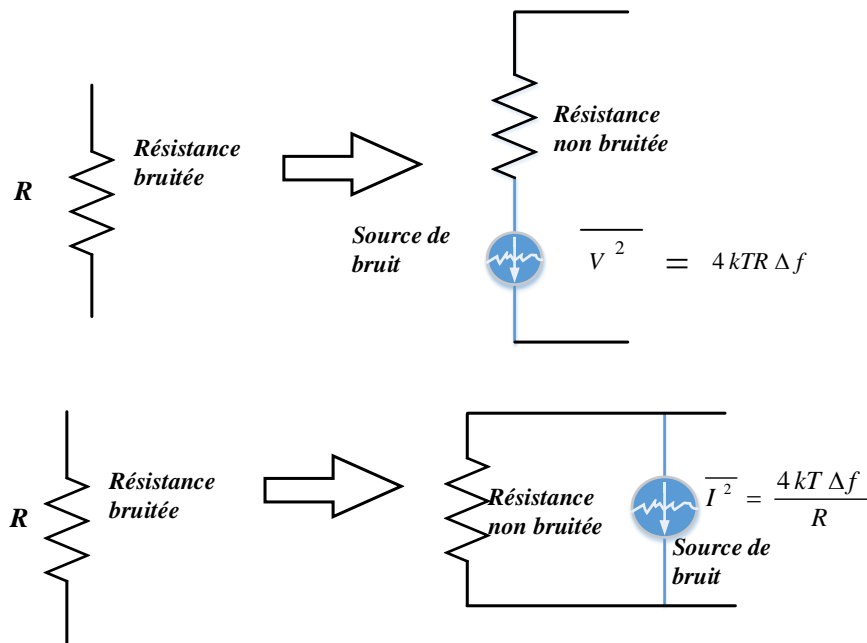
R

Résistance bruitée

Résistance non bruitée

Source de bruit

$\overline{V^2} = 4kTR\Delta f$

R

Résistance bruitée

Résistance non bruitée

$\overline{I^2} = \frac{4kT\Delta f}{R}$

Source de bruit